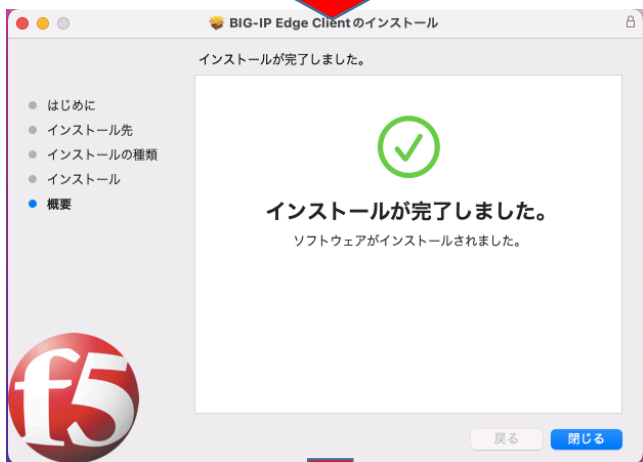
BIG-IP Edge Client のインストール

インストールが完了しました。

はじめに
インストール先
インストールの種類
インストール
概要

インストールが完了しました。
ソフトウェアがインストールされました。

f5

戻る
閉じる